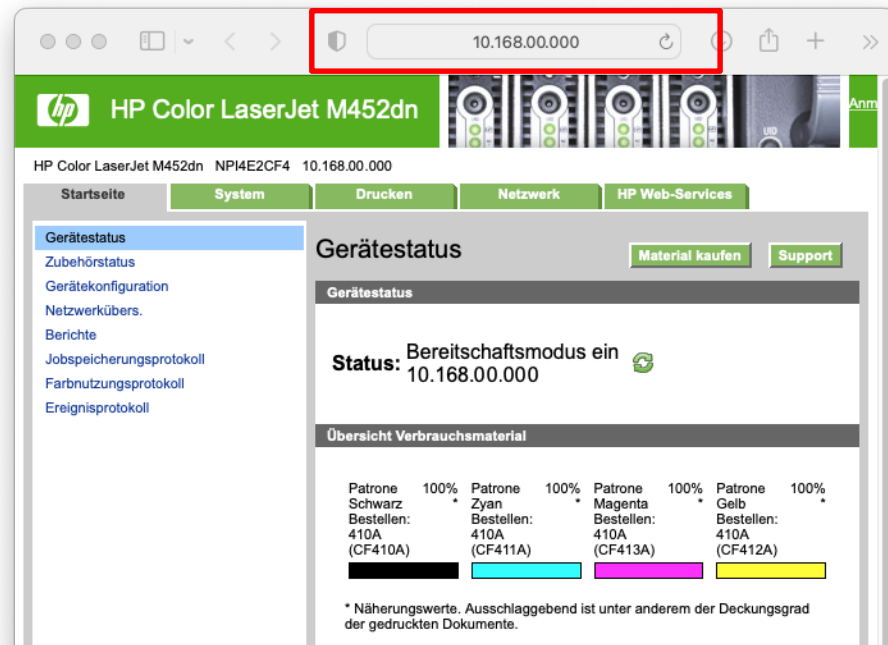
10.168.00.000

hp HP Color LaserJet M452dn

Anm

UID

HP Color LaserJet M452dn NPI4E2CF4 10.168.00.000

Startseite | System | Drucken | Netzwerk | HP Web-Services

Gerätestatus
Zubehörstatus
Gerätekonfiguration
Netzwerkübers.
Berichte
Jobspeicherungsprotokoll
Farbnutzungsprotokoll
Ereignisprotokoll

Gerätestatus

Material kaufen Support

Gerätestatus

Status: Bereitschaftsmodus ein 10.168.00.000

Übersicht Verbrauchsmaterial

Patrone Schwarz 100% * Bestellen: 410A (CF410A)

Patrone Zyan 100% * Bestellen: 410A (CF411A)

Patrone Magenta 100% * Bestellen: 410A (CF413A)

Patrone Gelb 100% * Bestellen: 410A (CF412A)

* Näherungswerte. Ausschlaggebend ist unter anderem der Deckungsgrad der gedruckten Dokumente.